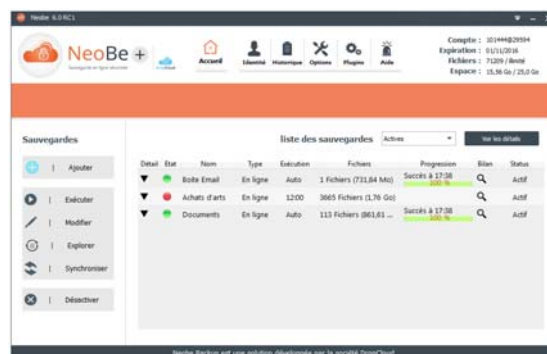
Neobe 6.0 RC1

NeoBe +

Sauvegarde en ligne sécurisée

Accueil | Identité | Historique | Options | Plugins | Aide

Compte : 101444@29594
Expiration : 01/11/2016
Fichiers : 71209 / illimité
Espace : 15,56 Go / 25,0 Go

Sauvegardes

Ajouter

Exécuter

Modifier

Explorer

Synchroniser

Désactiver

liste des sauvegardes

Actives

Voir les détails

| Détail | Etat | Nom | Type | Exécution | Fichiers | Progression | Bilan | Status |
|---|---|---|---|---|---|---|---|---|
| ▼ | | Boite Email | En ligne | Auto | 1 Fichiers (731,84 Mo) | Succès à 17:38 100 % | | Actif |
| ▼ | | Achats d'arts | En ligne | 12:00 | 3665 Fichiers (1,76 Go) | | | Actif |
| ▼ | | Documents | En ligne | Auto | 113 Fichiers (861,61 ... | Succès à 17:38 100 % | | Actif |

Neobe Backup est une solution développée par la société DropCloud